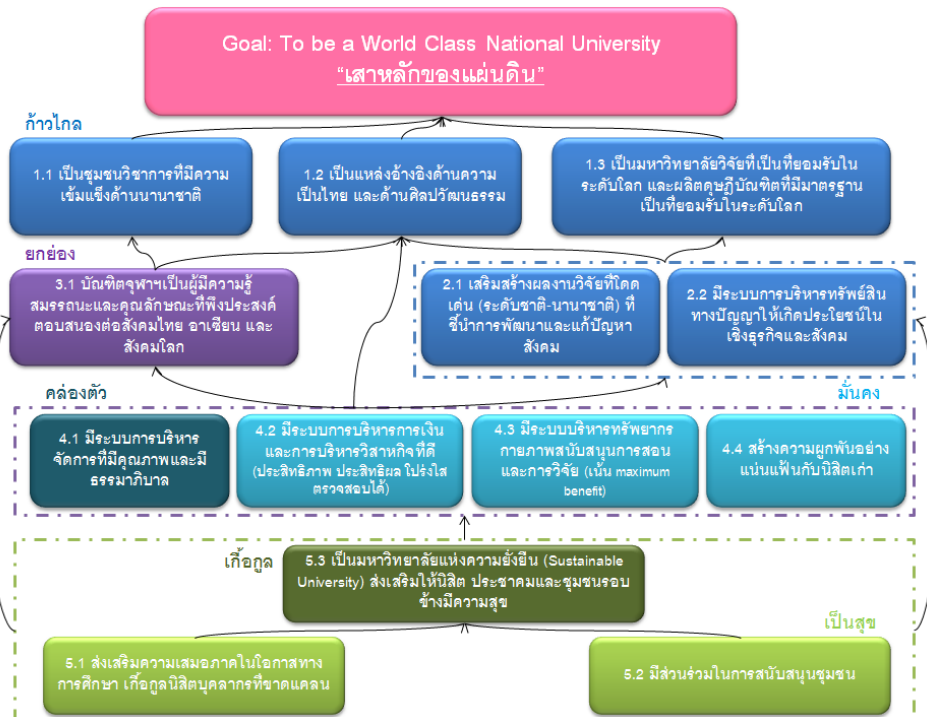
Goal: To be a World Class National University
“เสาหลักของแผ่นดิน”

ก้าวไกล

1.1 เป็นชุมชนวิชาการที่มีความเข้มแข็งด้านนานาชาติ

1.2 เป็นแหล่งอ้างอิงด้านความเป็นไทย และด้านศิลปวัฒนธรรม

1.3 เป็นมหาวิทยาลัยวิจัยที่เป็นที่ยอมรับในระดับโลก และผลิตดุษฎีบัณฑิตที่มีมาตรฐานเป็นที่ยอมรับในระดับโลก

ยกย่อง

3.1 บัณฑิตจุฬาฯเป็นผู้มีความรู้ สมรรถนะและคุณลักษณะที่พึงประสงค์ ตอบสนองต่อสังคมไทย อาเซียน และสังคมโลก

2.1 เสริมสร้างผลงานวิจัยที่โดดเด่น (ระดับชาติ-นานาชาติ) ที่ชี้นำการพัฒนาและแก้ปัญหาสังคม

2.2 มีระบบการบริหารทรัพย์สินทางปัญญาให้เกิดประโยชน์ในเชิงธุรกิจและสังคม

คล่องตัว

มั่นคง

4.1 มีระบบการบริหารจัดการที่มีคุณภาพและมีธรรมาภิบาล

4.2 มีระบบการบริหารการเงินและการบริหารวิสาหกิจที่ดี (ประสิทธิภาพ ประสิทธิผล โปร่งใส ตรวจสอบได้)

4.3 มีระบบบริหารทรัพยากรกายภาพสนับสนุนการสอนและการวิจัย (เน้น maximum benefit)

4.4 สร้างความผูกพันอย่างแน่นแฟ้นกับนิสิตเก่า

เกื้อกูล

5.3 เป็นมหาวิทยาลัยแห่งความยั่งยืน (Sustainable University) ส่งเสริมให้นิสิต ประชาคมและชุมชนรอบข้างมีความสุข

เป็นสุข

5.1 ส่งเสริมความเสมอภาคในโอกาสทางการศึกษา เกื้อกูลนิสิตบุคลากรที่ขาดแคลน

5.2 มีส่วนร่วมในการสนับสนุนชุมชน